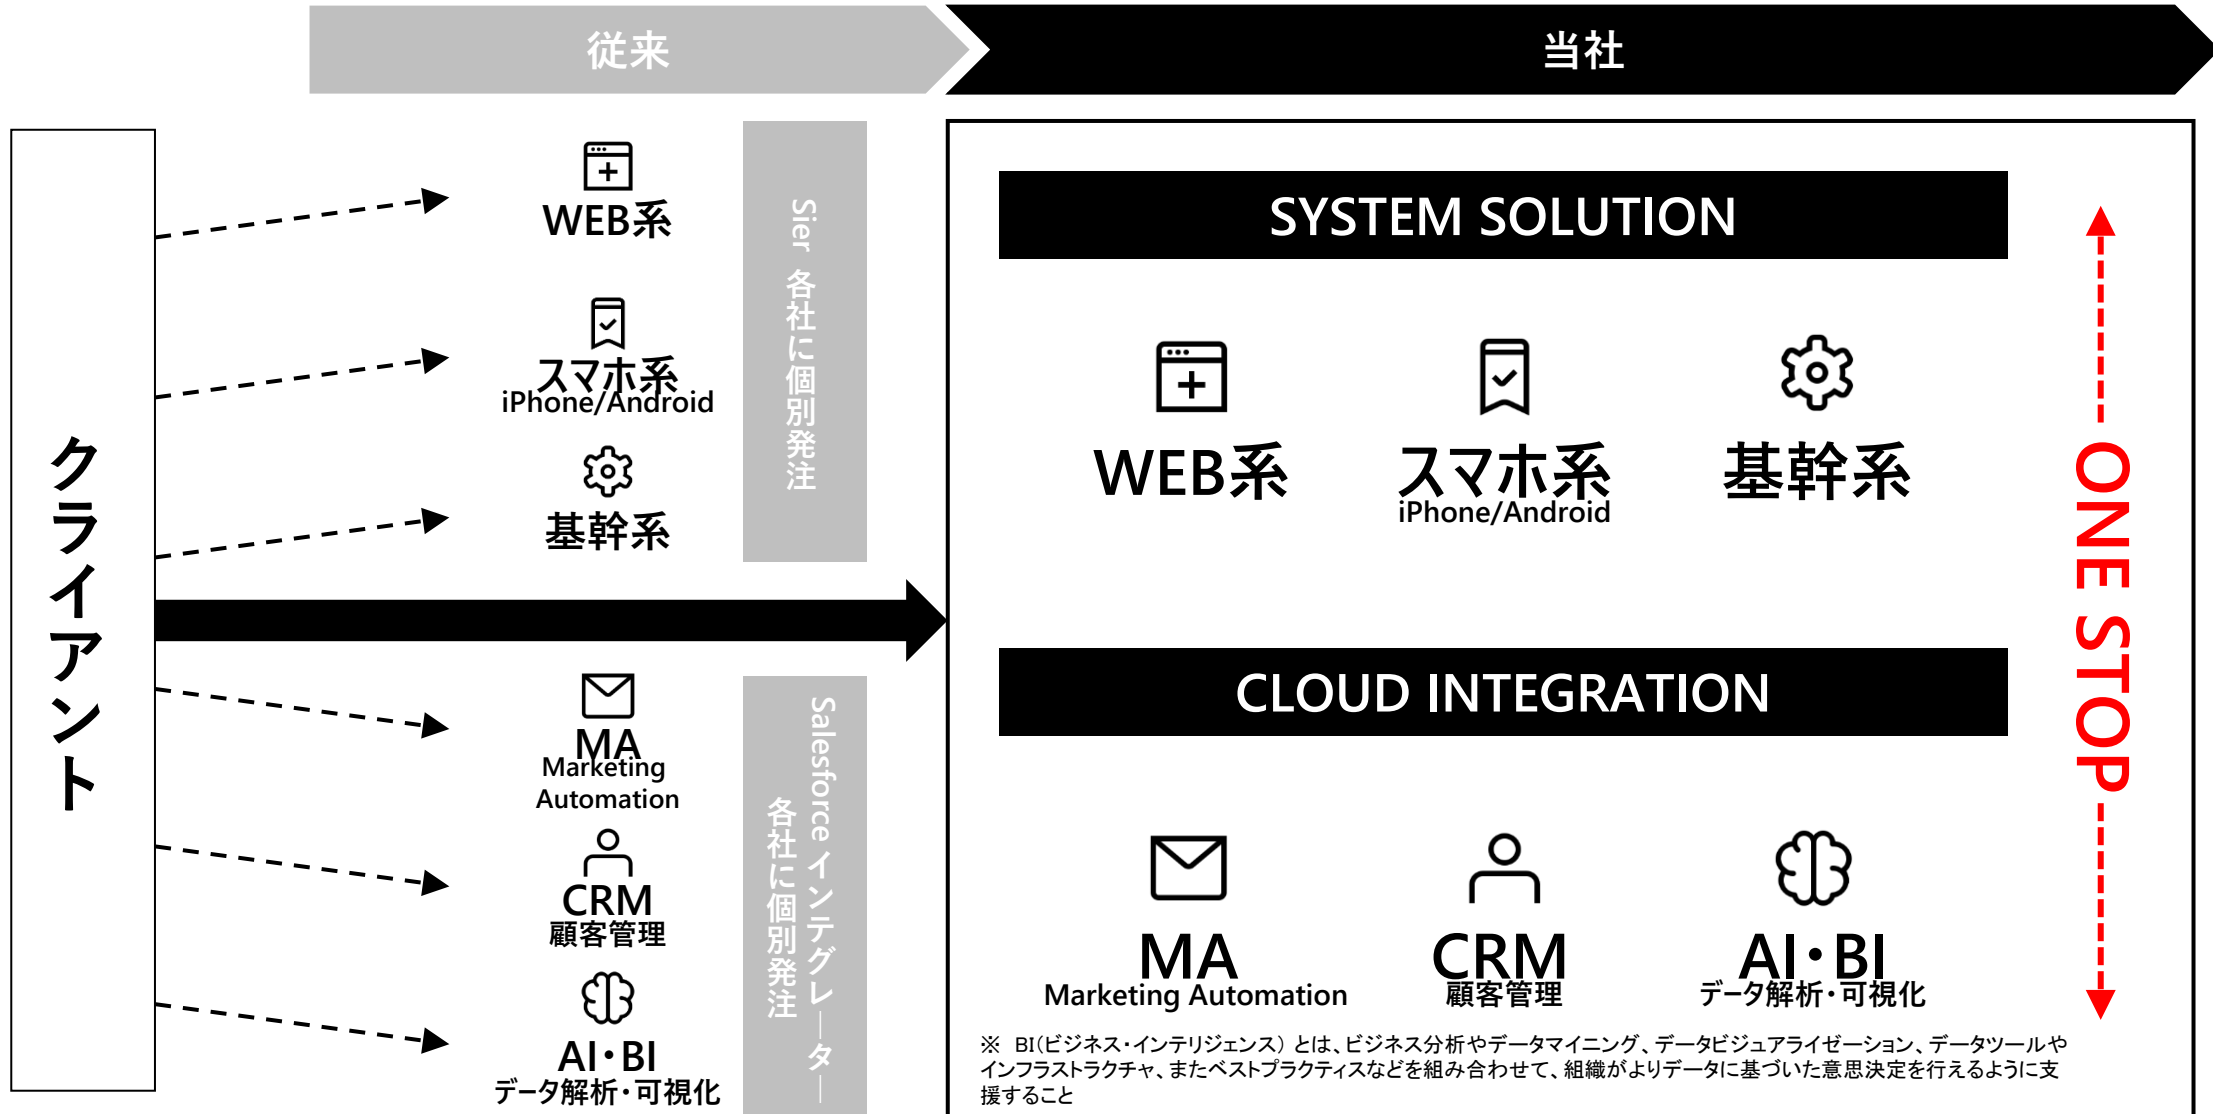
従来

当社

クライアント

WEB系

スマホ系
iPhone/Android

基幹系

Sier 各社に個別発注

MA
Marketing
Automation

CRM
顧客管理

AI・BI
データ解析・可視化

Salesforce インテグレーター 各社に個別発注

SYSTEM SOLUTION

WEB系

スマホ系
iPhone/Android

基幹系

CLOUD INTEGRATION

MA
Marketing Automation

CRM
顧客管理

AI・BI
データ解析・可視化

ONE STOP

※ BI(ビジネス・インテリジェンス) とは、ビジネス分析やデータマイニング、データビジュアライゼーション、データツールやインフラストラクチャ、またベストプラクティスなどを組み合わせて、組織がよりデータに基づいた意思決定を行えるように支援すること